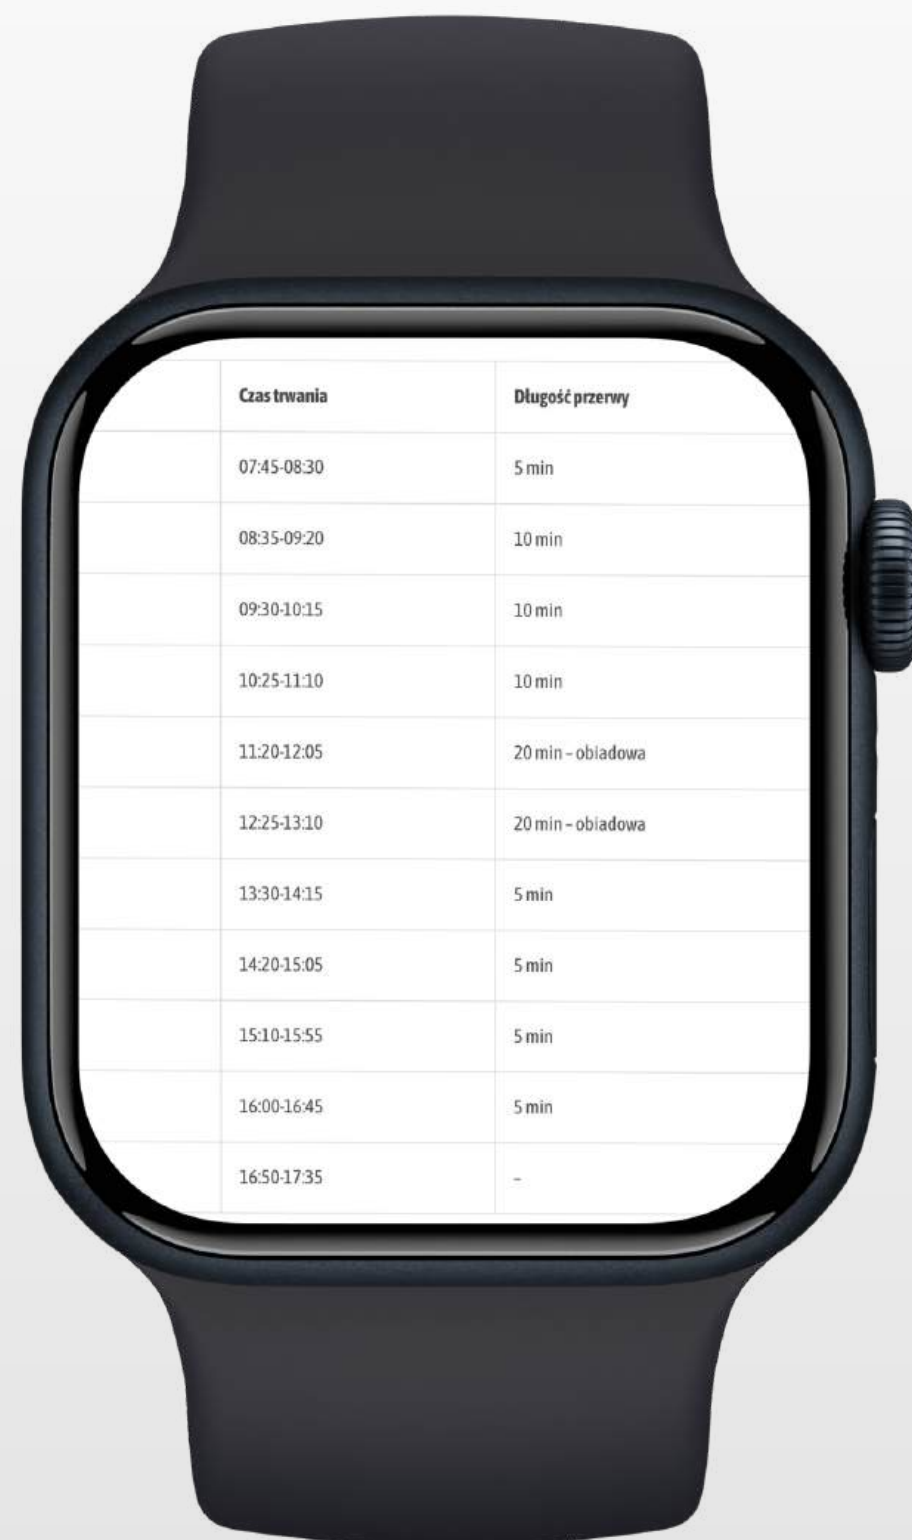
|  | Czas trwania | Długość przerwy |
|---|---|---|
|  | 07:45-08:30 | 5 min |
|  | 08:35-09:20 | 10 min |
|  | 09:30-10:15 | 10 min |
|  | 10:25-11:10 | 10 min |
|  | 11:20-12:05 | 20 min – obiadowa |
|  | 12:25-13:10 | 20 min – obiadowa |
|  | 13:30-14:15 | 5 min |
|  | 14:20-15:05 | 5 min |
|  | 15:10-15:55 | 5 min |
|  | 16:00-16:45 | 5 min |
|  | 16:50-17:35 | – |